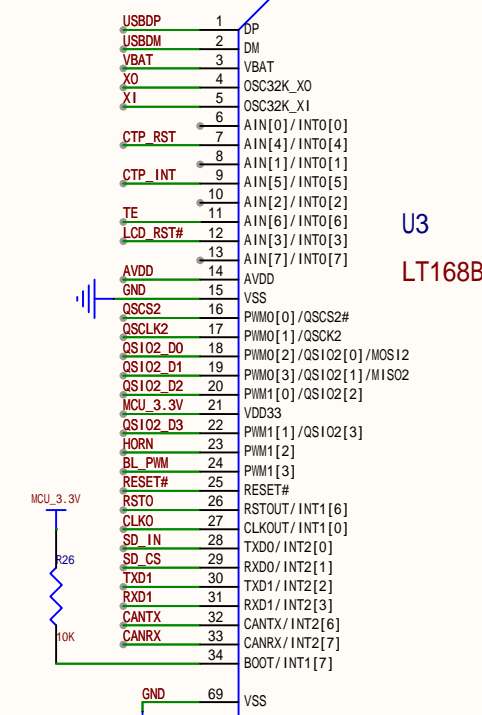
USBDP 1 DP
USBDM 2 DM
VBAT 3 VBAT
XO 4 OSC32K_XO
XI 5 OSC32K_XI
6 AIN[0]/INT0[0]
CTP_RST 7 AIN[4]/INT0[4]
8 AIN[1]/INT0[1]
CTP_INT 9 AIN[5]/INT0[5]
10 AIN[2]/INT0[2]
TE 11 AIN[6]/INT0[6]
LCD_RST# 12 AIN[3]/INT0[3]
13 AIN[7]/INT0[7]
AVDD 14 AVDD
GND 15 VSS
QSCS2 16 PWM0[0]/QSCS2#
QSCLK2 17 PWM0[1]/QSCK2
QSIO2_D0 18 PWM0[2]/QSIO2[0]/MOSI2
QSIO2_D1 19 PWM0[3]/QSIO2[1]/MISO2
QSIO2_D2 20 PWM1[0]/QSIO2[2]
MCU_3.3V 21 VDD33
QSIO2_D3 22 PWM1[1]/QSIO2[3]
HORN 23 PWM1[2]
BL_PWM 24 PWM1[3]
RESET# 25 RESET#
RSTO 26 RSTOUT/INT1[6]
CLKO 27 CLKOUT/INT1[0]
SD_IN 28 TXD0/INT2[0]
SD_CS 29 RXD0/INT2[1]
TXD1 30 TXD1/INT2[2]
RXD1 31 RXD1/INT2[3]
CANTX 32 CANTX/INT2[6]
CANRX 33 CANRX/INT2[7]
34 BOOT/INT1[7]
GND 69 VSS

U3
LT168B

MCU_3.3V
R26
10K